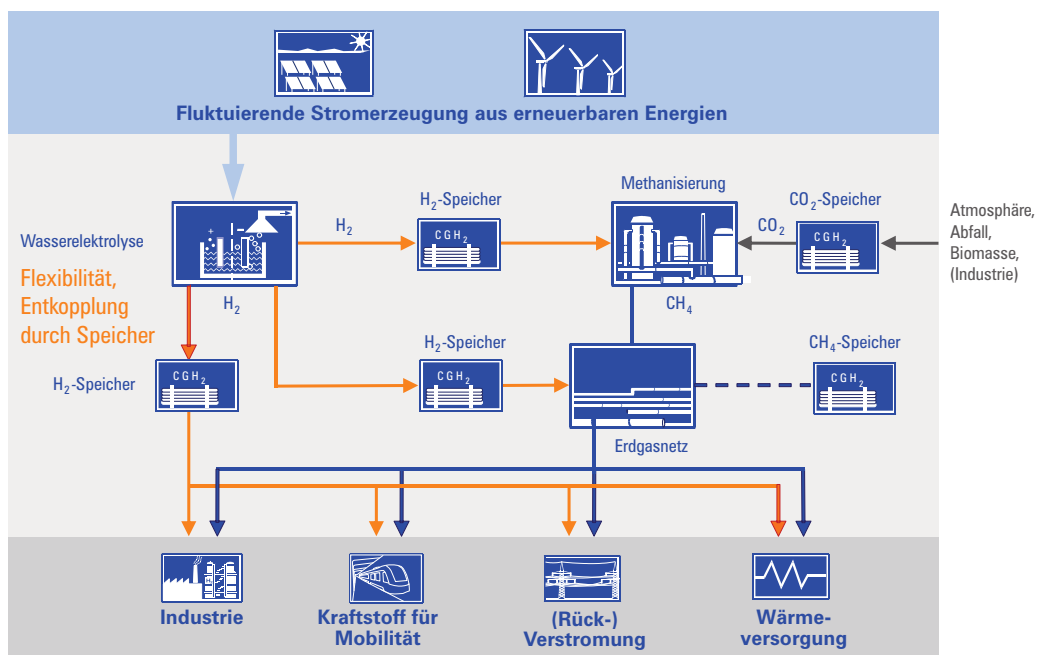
Fluktuierende Stromerzeugung aus erneuerbaren Energien

Wasserelektrolyse

Flexibilität, Entkopplung durch Speicher

$H_2$

$H_2$

$H_2$-Speicher

CGH$_2$

Methanisierung

$CO_2$

$CO_2$-Speicher

CGH$_2$

Atmosphäre, Abfall, Biomasse, (Industrie)

$CH_4$

$H_2$-Speicher

CGH$_2$

$H_2$-Speicher

CGH$_2$

$CH_4$-Speicher

CGH$_2$

Erdgasnetz

Industrie

Kraftstoff für Mobilität

(Rück-) Verstromung

Wärme-versorgung